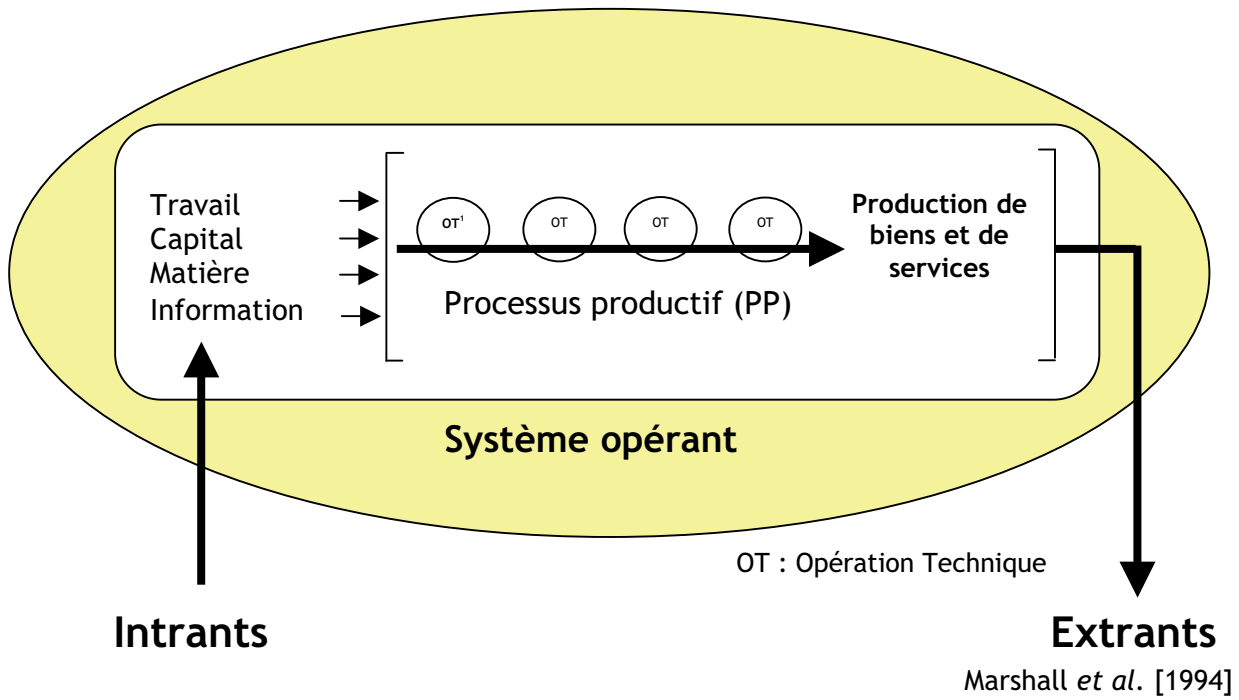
Travail
Capital
Matière
Information

$OT^1$ OT OT OT

Production de biens et de services

Processus productif (PP)

Système opérant

OT : Opération Technique

Intrants

Extrants

Marshall *et al.* [1994]